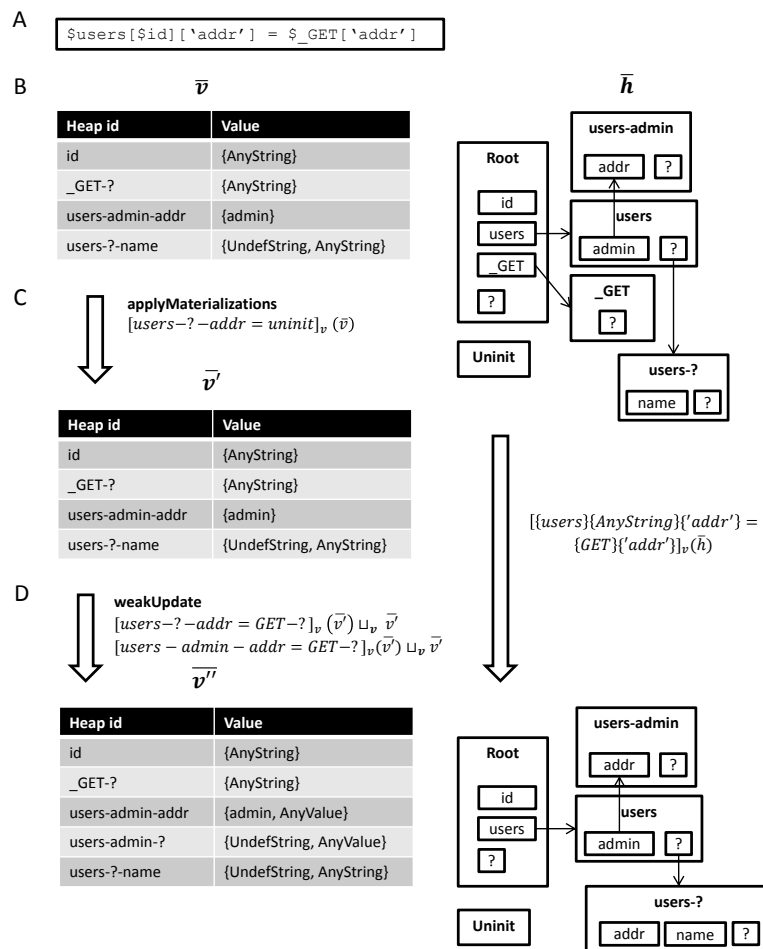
A
$users[$id]['addr'] = $_GET['addr']

B
$\bar{v}$

| Heap id | Value |
|---|---|
| id | {AnyString} |
| _GET-? | {AnyString} |
| users-admin-addr | {admin} |
| users-?-name | {UndefString, AnyString} |

$\bar{h}$

Root
id
users
_GET
?

users-admin
addr
?

users
admin
?

_GET
?

Uninit

users-?
name
?

C
applyMaterializations
$[users-?-addr = uninit]_v\ (\bar{v})$

$\bar{v}'$

| Heap id | Value |
|---|---|
| id | {AnyString} |
| _GET-? | {AnyString} |
| users-admin-addr | {admin} |
| users-?-name | {UndefString, AnyString} |

$[\{users\}\{AnyString\}\{'addr'\} = \{GET\}\{'addr'\}]_v(\bar{h})$

D
weakUpdate
$[users-?-addr = GET-?]_v\ (\bar{v}') \sqcup_v \bar{v}'$
$[users-admin-addr = GET-?]_v(\bar{v}') \sqcup_v \bar{v}'$

$\bar{v}''$

| Heap id | Value |
|---|---|
| id | {AnyString} |
| _GET-? | {AnyString} |
| users-admin-addr | {admin, AnyValue} |
| users-admin-? | {UndefString, AnyValue} |
| users-?-name | {UndefString, AnyString} |

Root
id
users
?

users-admin
addr
?

users
admin
?

Uninit

users-?
addr
name
?